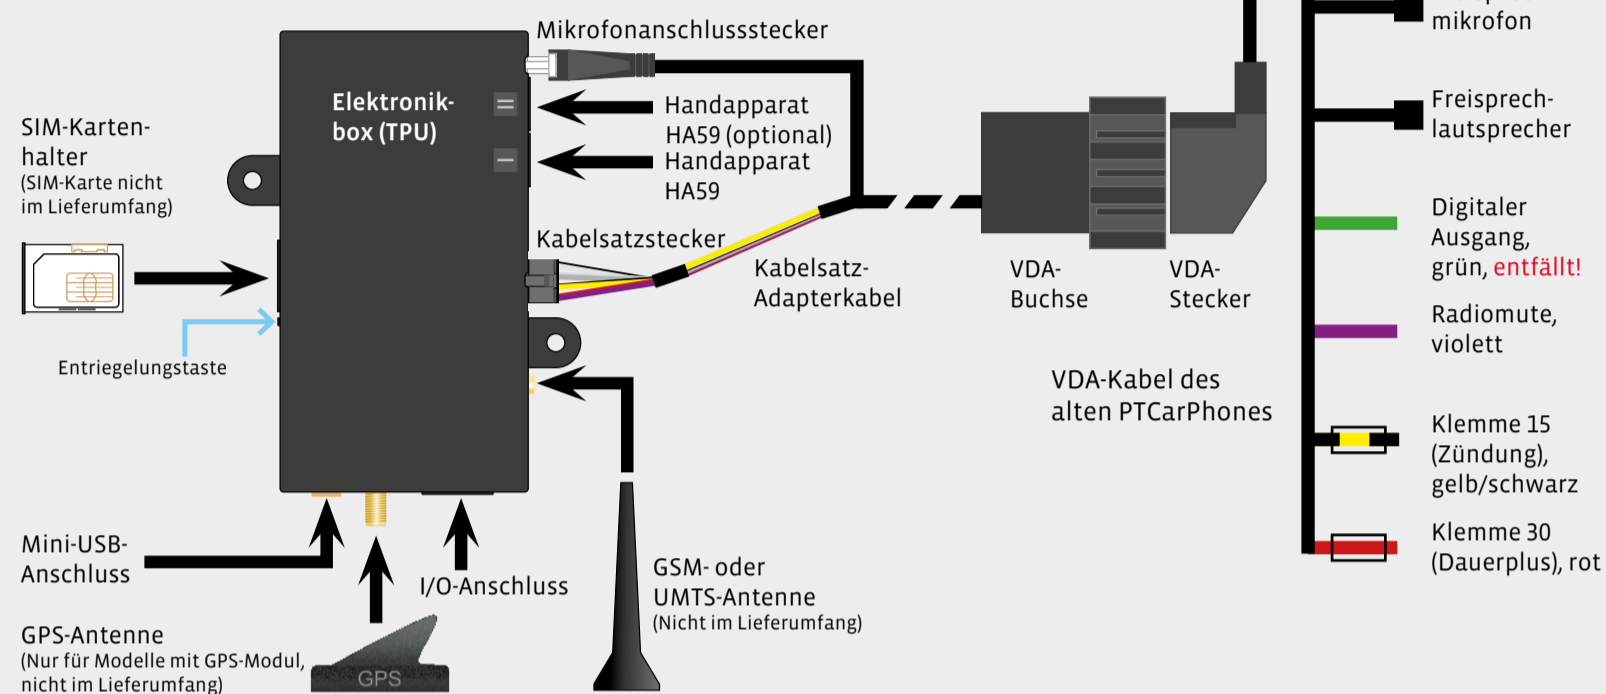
Mikrofonanschlussstecker

mikrofon

SIM-Kartenhalter
(SIM-Karte nicht im Lieferumfang)

Elektronikbox (TPU)

Handapparat HA59 (optional)
Handapparat HA59

Freisprechlautsprecher

Digitaler Ausgang, grün, entfällt!

Kabelsatzstecker

Kabelsatz-Adapterkabel

VDA-Buchse

VDA-Stecker

Radiomute, violett

Entriegelungstaste

VDA-Kabel des alten PTCarPhones

Klemme 15 (Zündung), gelb/schwarz

Klemme 30 (Dauerplus), rot

Mini-USB-Anschluss

I/O-Anschluss

GSM- oder UMTS-Antenne
(Nicht im Lieferumfang)

GPS-Antenne
(Nur für Modelle mit GPS-Modul, nicht im Lieferumfang)

GPS